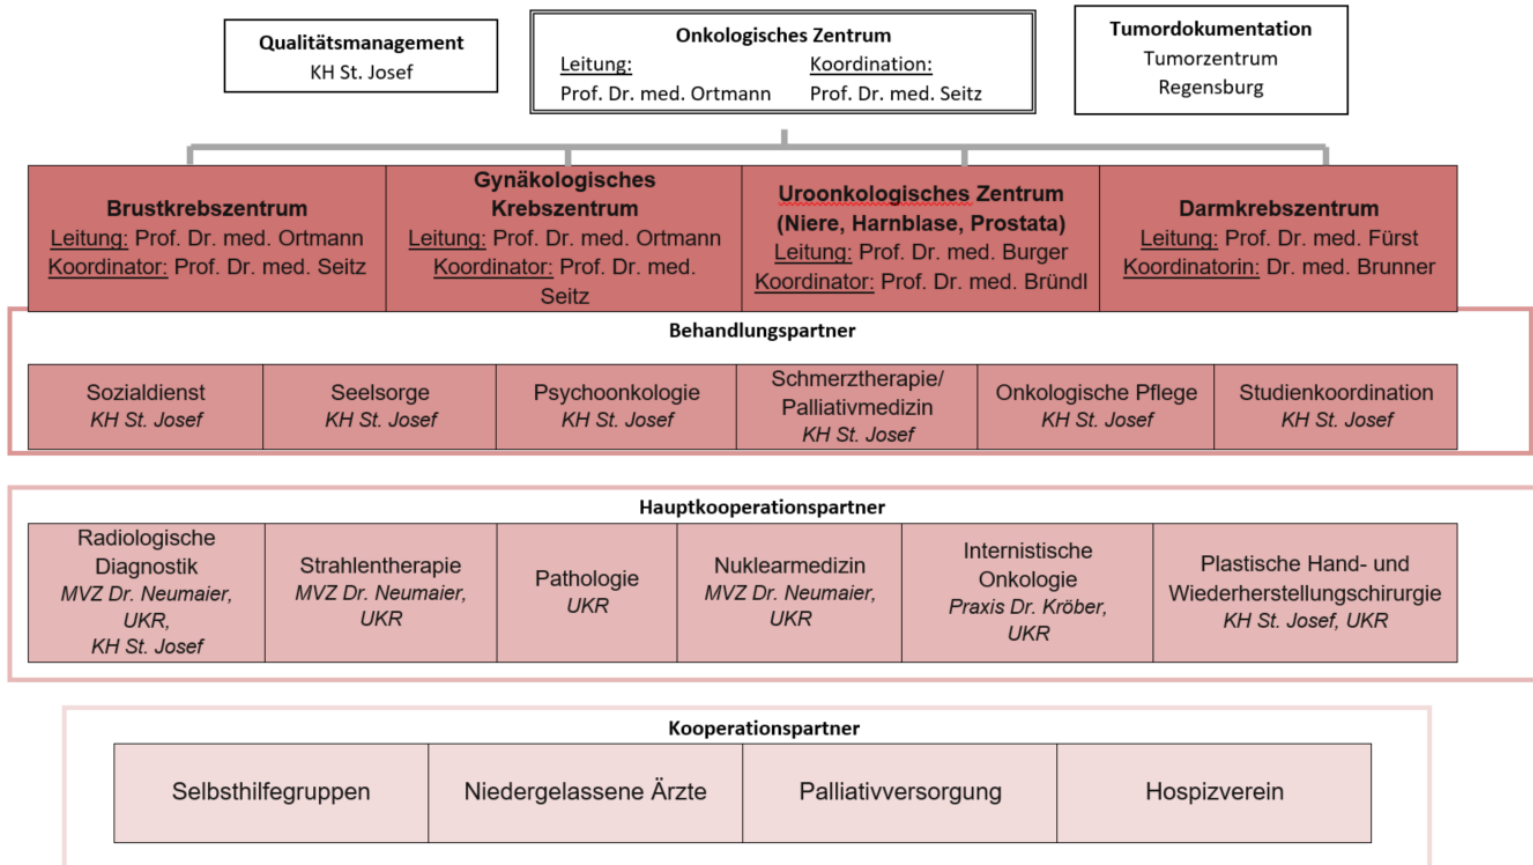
Qualitätsmanagement
KH St. Josef

Onkologisches Zentrum
Leitung:
Prof. Dr. med. Ortmann
Koordination:
Prof. Dr. med. Seitz

Tumordokumentation
Tumorzentrum
Regensburg

| Brustkrebszentrum<br>Leitung: Prof. Dr. med. Ortmann<br>Koordinator: Prof. Dr. med. Seitz | Gynäkologisches Krebszentrum<br>Leitung: Prof. Dr. med. Ortmann<br>Koordinator: Prof. Dr. med. Seitz | Uroonkologisches Zentrum (Niere, Harnblase, Prostata)<br>Leitung: Prof. Dr. med. Burger<br>Koordinator: Prof. Dr. med. Bründl | Darmkrebszentrum<br>Leitung: Prof. Dr. med. Fürst<br>Koordinatorin: Dr. med. Brunner |
|---|---|---|---|

Behandlungspartner

| Sozialdienst<br>*KH St. Josef* | Seelsorge<br>*KH St. Josef* | Psychoonkologie<br>*KH St. Josef* | Schmerztherapie/ Palliativmedizin<br>*KH St. Josef* | Onkologische Pflege<br>*KH St. Josef* | Studienkoordination<br>*KH St. Josef* |
|---|---|---|---|---|---|

Hauptkooperationspartner

| Radiologische Diagnostik<br>*MVZ Dr. Neumaier, UKR, KH St. Josef* | Strahlentherapie<br>*MVZ Dr. Neumaier, UKR* | Pathologie<br>*UKR* | Nuklearmedizin<br>*MVZ Dr. Neumaier, UKR* | Internistische Onkologie<br>*Praxis Dr. Kröber, UKR* | Plastische Hand- und Wiederherstellungschirurgie<br>*KH St. Josef, UKR* |
|---|---|---|---|---|---|

Kooperationspartner

| Selbsthilfegruppen | Niedergelassene Ärzte | Palliativversorgung | Hospizverein |
|---|---|---|---|